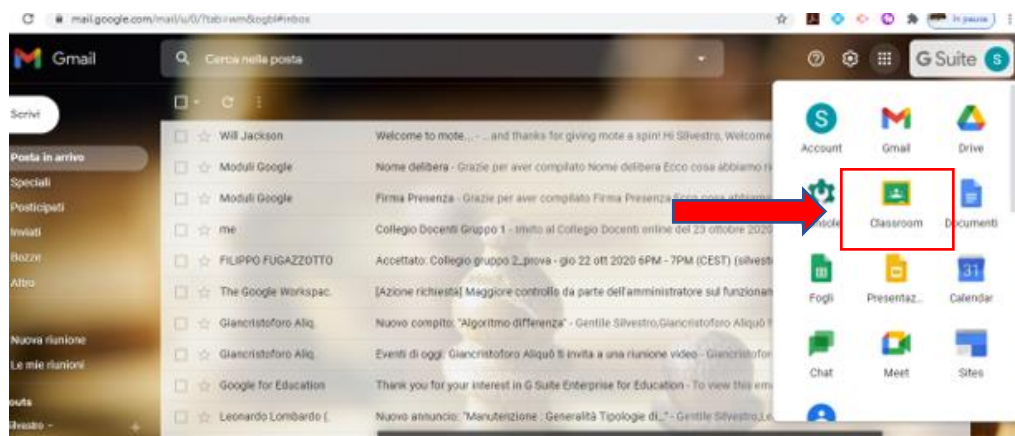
mail.google.com/mail/u/0/?tab=wm&ogbl#inbox

In pausa

Gmail

Cerca nella posta

G Suite S

Scrivi

Posta in arrivo
Speciali
Posticipati
Inviati
Bozze
Altro

Nuova riunione
Le mie riunioni

outs
lvestro -

Will Jackson — Welcome to mote... - ...and thanks for giving mote a spin! Hi Silvestro, Welcome
Moduli Google — Nome delibera - Grazie per aver compilato Nome delibera Ecco cosa abbiamo ri
Moduli Google — Firma Presenza - Grazie per aver compilato Firma Presenza Ecco cosa abbiamo
me — Collegio Docenti Gruppo 1 - Invito al Collegio Docenti online del 23 ottobre 2020
FILIPPO FUGAZZOTTO — Accettato: Collegio gruppo 2_prova - gio 22 ott 2020 6PM - 7PM (CEST) (silvest
The Google Workspac. — [Azione richiesta] Maggiore controllo da parte dell'amministratore sul funzionam
Giancristoforo Aliq. — Nuovo compito: "Algoritmo differenza" - Gentile Silvestro,Giancristoforo Aliquò h
Giancristoforo Aliq. — Eventi di oggi: Giancristoforo Aliquò ti invita a una riunione video - Giancristofor
Google for Education — Thank you for your interest in G Suite Enterprise for Education - To view this em
Leonardo Lombardo (. — Nuovo annuncio: "Manutenzione : Generalità Tipologie di..." - Gentile Silvestro,Le

Account
Gmail
Drive
Console
Classroom
Documenti
Fogli
Presentaz...
Calendar
Chat
Meet
Sites